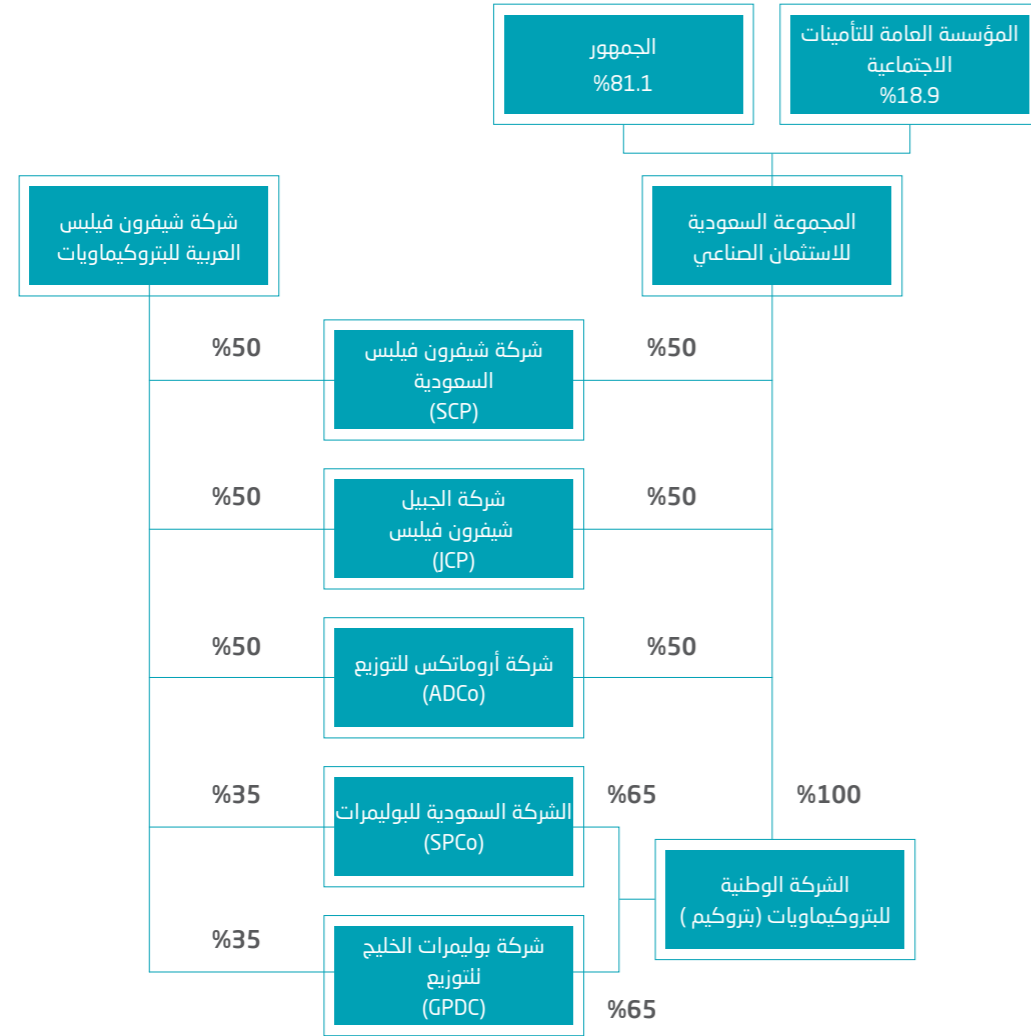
المؤسسة العامة للتأمينات الاجتماعية
%18.9

الجمهور
%81.1

المجموعة السعودية للاستثمان الصناعي

شركة شيفرون فيلبس العربية للبتروكيماويات

%50

شركة شيفرون فيلبس السعودية
(SCP)

%50

%50

شركة الجبيل شيفرون فيلبس
(JCP)

%50

%50

شركة أروماتكس للتوزيع
(ADCo)

%50

%100

%65

الشركة السعودية للبوليمرات
(SPCo)

%35

الشركة الوطنية للبتروكيماويات (بتروكيم )

%35

شركة بوليمرات الخليج للتوزيع
(GPDC)

%65